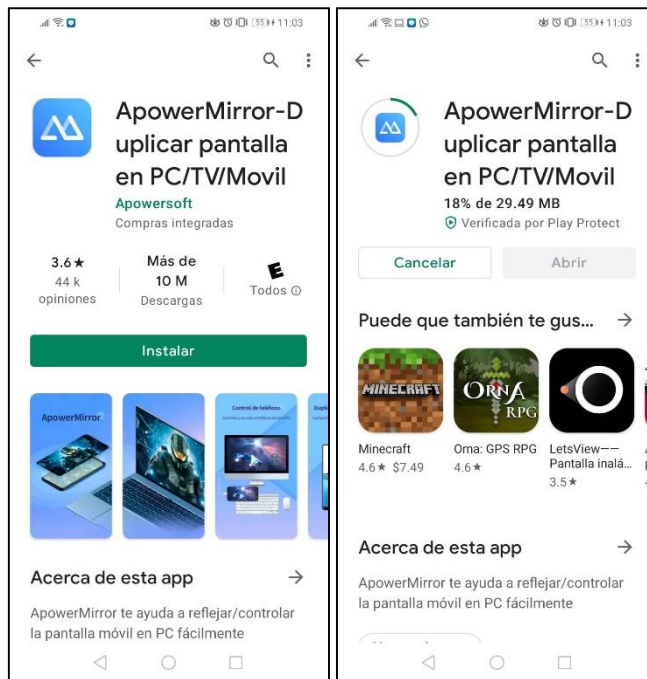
55 11:03

ApowerMirror-Duplicar pantalla en PC/TV/Movil
Apowersoft
Compras integradas

3.6★
44 k opiniones

Más de 10 M
Descargas

E
Todos ⓘ

Instalar

ApowerMirror

Control de teléfono

Dupli

Acerca de esta app →

ApowerMirror te ayuda a reflejar/controlar la pantalla móvil en PC fácilmente

55 11:03

ApowerMirror-Duplicar pantalla en PC/TV/Movil
18% de 29.49 MB
Verificada por Play Protect

Cancelar
Abrir

Puede que también te gus... →

MINECRAFT
Minecraft
4.6★ $7.49

ORNA RPG
Orna: GPS RPG
4.6★

LetsView——Pantalla inalá...
3.5★

Acerca de esta app →

ApowerMirror te ayuda a reflejar/controlar la pantalla móvil en PC fácilmente